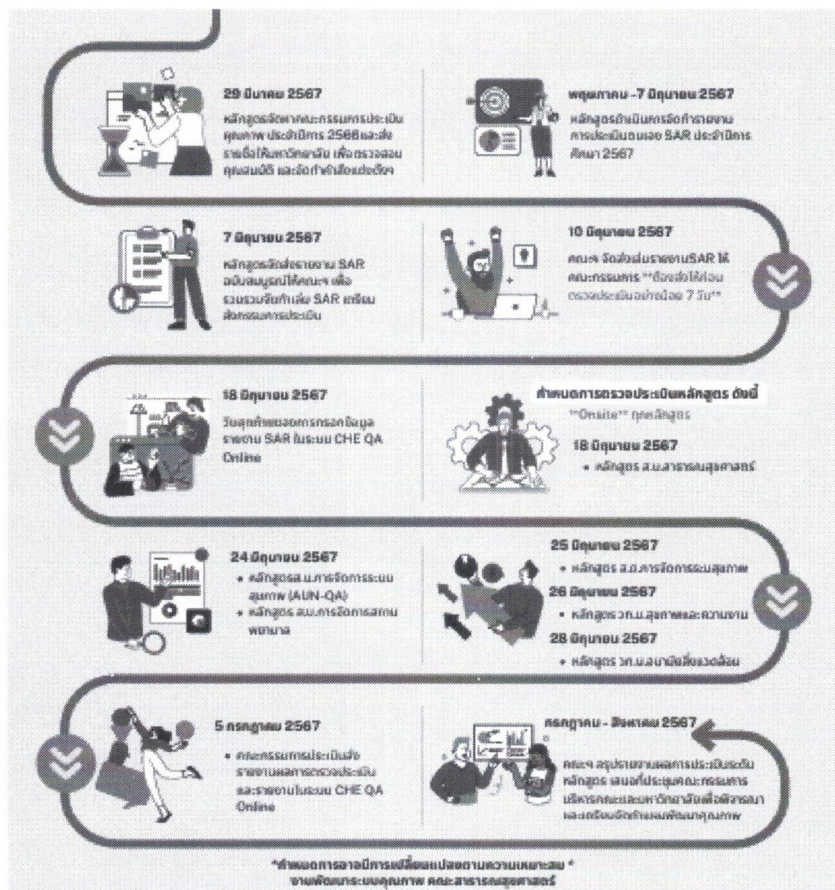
29 มีนาคม 2567

หลักสูตรจัดหาคณะกรรมการประเมินคุณภาพ ประจำปีการ 2566และส่งรายชื่อให้มหาวิทยาลัย เพื่อตรวจสอบคุณสมบัติ และจัดทำคำสั่งแต่งตั้ง

พฤษภาคม -7 มิถุนายน 2567

หลักสูตรดำเนินการจัดทำรายงานการประเมินตนเอง SAR ประจำปีการศึกษา 2567

7 มิถุนายน 2567

หลักสูตรจัดส่งรายงาน SAR ฉบับสมบูรณ์ให้คณะฯ เพื่อรวบรวมจัดทำเล่ม SAR เตรียมส่งกรรมการประเมิน

10 มิถุนายน 2567

คณะฯ จัดส่งเล่มรายงานSAR ให้คณะกรรมการ **ต้องส่งให้ก่อนตรวจประเมินอย่างน้อย 7 วัน**

18 มิถุนายน 2567

วันสุดท้ายของการกรอกข้อมูลรายงาน SAR ในระบบ CHE QA Online

กำหนดการตรวจประเมินหลักสูตร ดังนี้

**Onsite** ทุกหลักสูตร

18 มิถุนายน 2567

• หลักสูตร ส.ม.สาธารณสุขศาสตร์

24 มิถุนายน 2567

• หลักสูตรส.ม.การจัดการระบบสุขภาพ (AUN-QA)
• หลักสูตร ส.ม.การจัดการสถานพยาบาล

25 มิถุนายน 2567

• หลักสูตร ส.ด.การจัดการระบบสุขภาพ

26 มิถุนายน 2567

• หลักสูตร วท.ม.สุขภาพและความงาม

28 มิถุนายน 2567

• หลักสูตร วท.ม.อนามัยสิ่งแวดล้อม

5 กรกฎาคม 2567

• คณะกรรมการประเมินส่งรายงานผลการตรวจประเมินและรายงานในระบบ CHE QA Online

กรกฎาคม - สิงหาคม 2567

คณะฯ สรุปรายงานผลการประเมินระดับหลักสูตร เสนอที่ประชุมคณะกรรมการบริหารคณะและมหาวิทยาลัยเพื่อพิจารณาและเตรียมจัดทำแผนพัฒนาคุณภาพ

*กำหนดการอาจมีการเปลี่ยนแปลงตามความเหมาะสม *
งานพัฒนาระบบคุณภาพ คณะสาธารณสุขศาสตร์